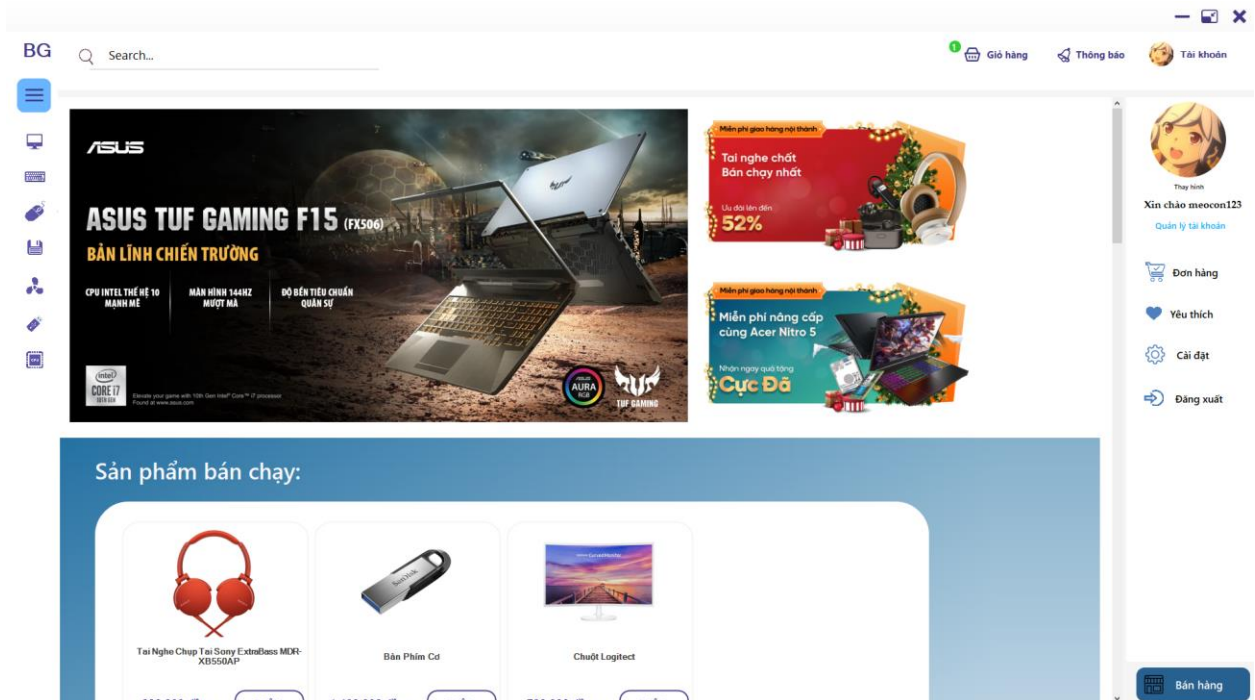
BG

Search...

1 Giỏ hàng

Thông báo

Tài khoản

ASUS

ASUS TUF GAMING F15 (FX506)

BẢN LĨNH CHIẾN TRƯỜNG

CPU INTEL THẾ HỆ 10 MẠNH MẼ

MÀN HÌNH 144HZ MƯỢT MÀ

ĐỘ BỀN TIÊU CHUẨN QUÂN SỰ

intel CORE i7

Elevate your game with 10th Gen Intel® Core™ i7 processor
Found at www.asus.com

AURA RGB

TUF GAMING

Miễn phí giao hàng nội thành

Tai nghe chất Bán chạy nhất

Ưu đãi lên đến

52%

Miễn phí giao hàng nội thành

Miễn phí nâng cấp cùng Acer Nitro 5

Nhận ngay quà tặng

Cực Đã

Thay hình

Xin chào meocon123

Quản lý tài khoản

Đơn hàng

Yêu thích

Cài đặt

Đăng xuất

Sản phẩm bán chạy:

Tai Nghe Chụp Tai Sony ExtraBass MDR-XB550AP

Bàn Phím Cơ

Chuột Logitect

Bán hàng